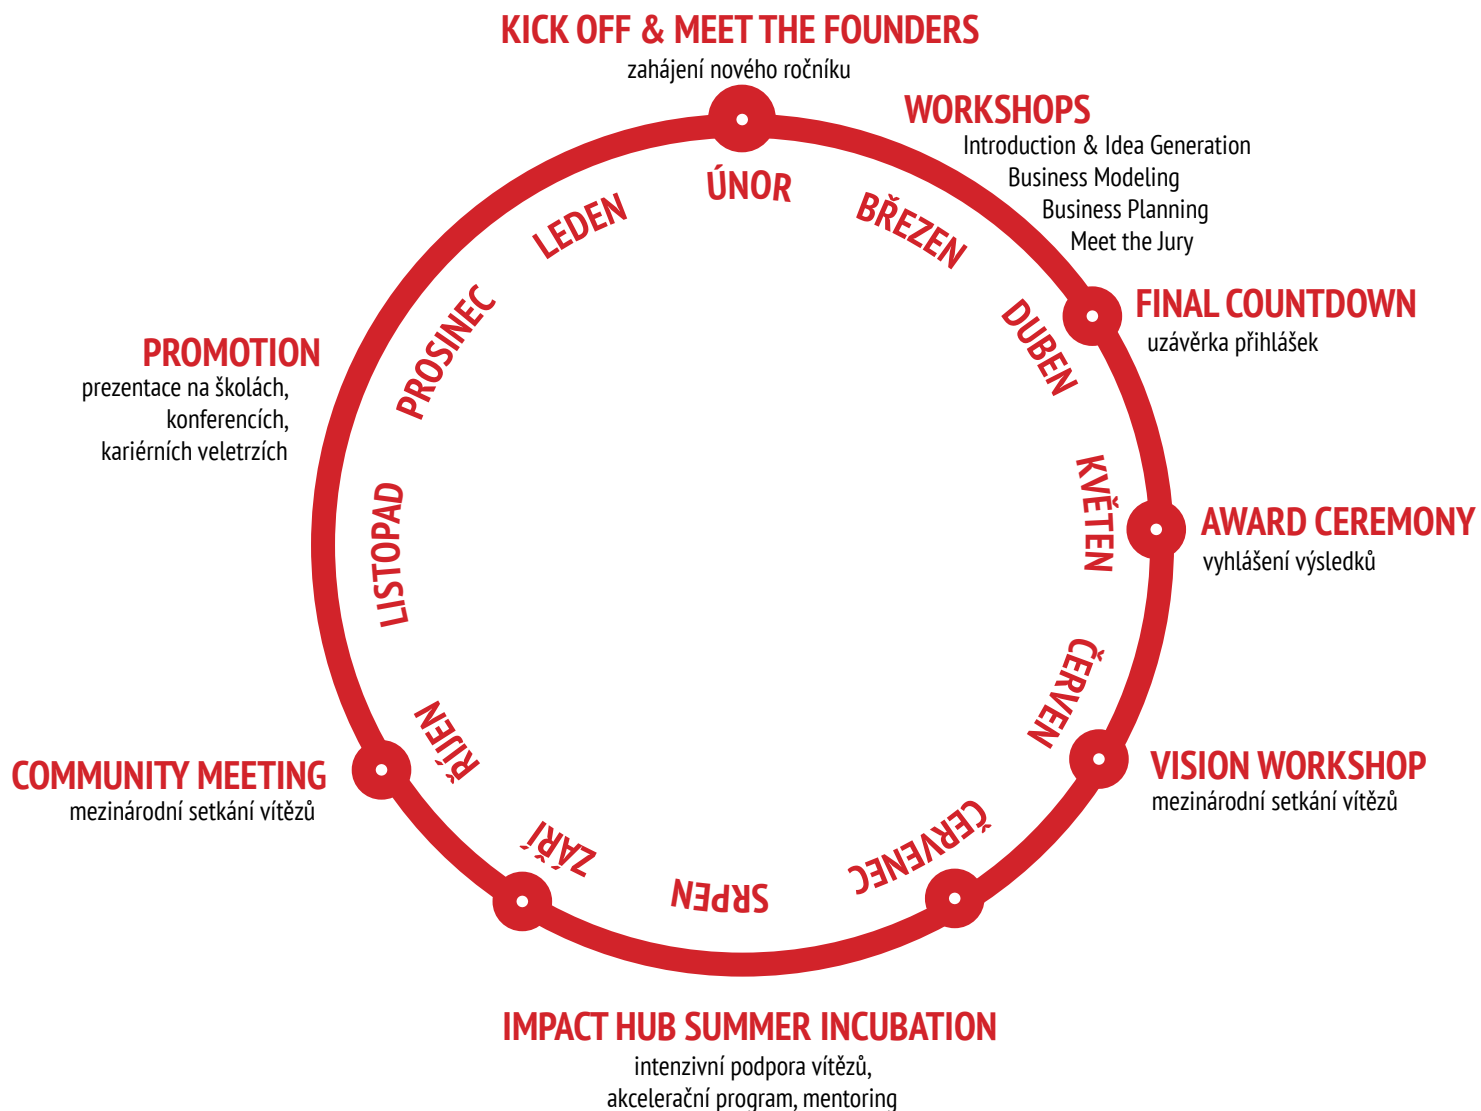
KICK OFF & MEET THE FOUNDERS
zahájení nového ročníku

WORKSHOPS
Introduction & Idea Generation
Business Modeling
Business Planning
Meet the Jury

ÚNOR
BŘEZEN
DUBEN
KVĚTEN
ČERVEN
ČERVENEC
SRPEN
ZÁŘÍ
ŘÍJEN
LISTOPAD
PROSINEC
LEDEN

FINAL COUNTDOWN
uzávěrka přihlášek

PROMOTION
prezentace na školách, konferencích, kariérních veletrzích

AWARD CEREMONY
vyhlášení výsledků

COMMUNITY MEETING
mezinárodní setkání vítězů

VISION WORKSHOP
mezinárodní setkání vítězů

IMPACT HUB SUMMER INCUBATION
intenzivní podpora vítězů, akcelerační program, mentoring